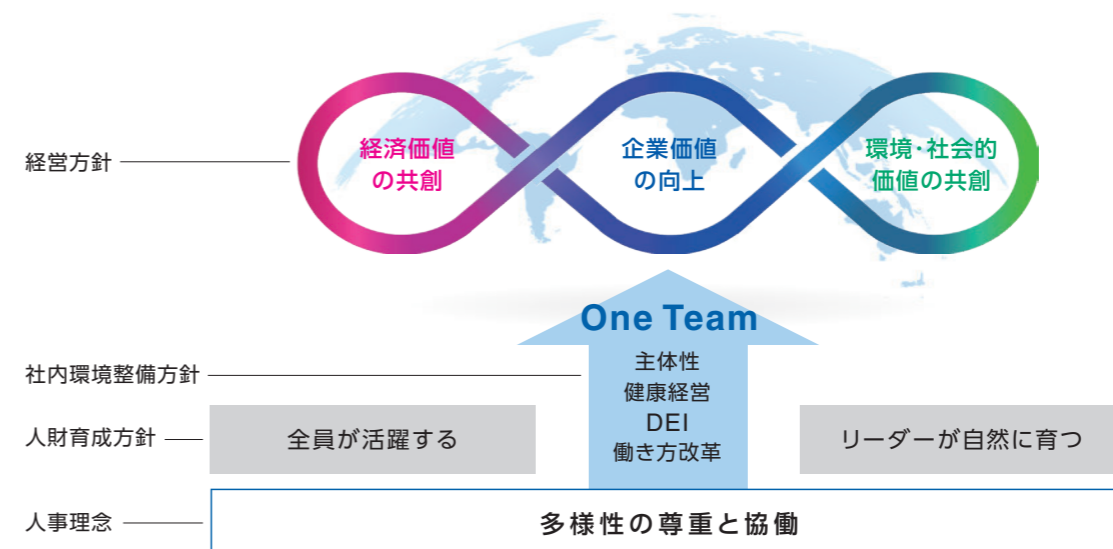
経営方針

経済価値の共創

企業価値の向上

環境・社会的価値の共創

One Team

社内環境整備方針

主体性
健康経営
DEI
働き方改革

人財育成方針

全員が活躍する

リーダーが自然に育つ

人事理念

多様性の尊重と協働